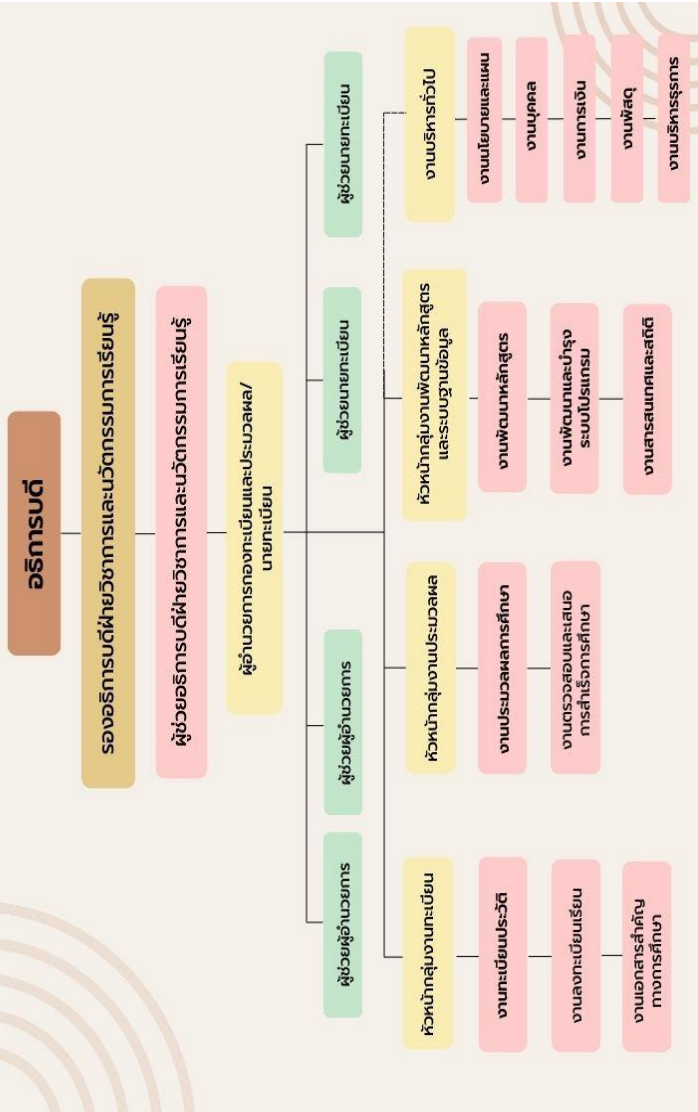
อธิการบดี

รองอธิการบดีฝ่ายวิชาการและนวัตกรรมการเรียนรู้

ผู้ช่วยอธิการบดีฝ่ายวิชาการและนวัตกรรมการเรียนรู้

ผู้อำนวยการสำนักทะเบียนและประมวลผล/นายทะเบียน

ผู้ช่วยผู้อำนวยการ

ผู้ช่วยผู้อำนวยการ

ผู้ช่วยนายทะเบียน

ผู้ช่วยนายทะเบียน

หัวหน้ากลุ่มงานทะเบียน

งานทะเบียนประวัติ

งานทะเบียนเรียน

งานสารสำนักงานการศึกษา

หัวหน้ากลุ่มงานประมวลผล

งานประมวลผลการศึกษา

งานตรวจสอบและอนุมัติผลการศึกษา

หัวหน้ากลุ่มงานพัฒนาหลักสูตรและระบบข้อมูล

งานพัฒนาหลักสูตร

งานพัฒนาและบำรุงรักษาระบบสารสนเทศ

งานสารสนเทศและสถิติ

งานบริหารทั่วไป

งานพัสดุและครุภัณฑ์

งานการเงิน

งานบุคคล

งานสารบรรณ

งานธุรการ